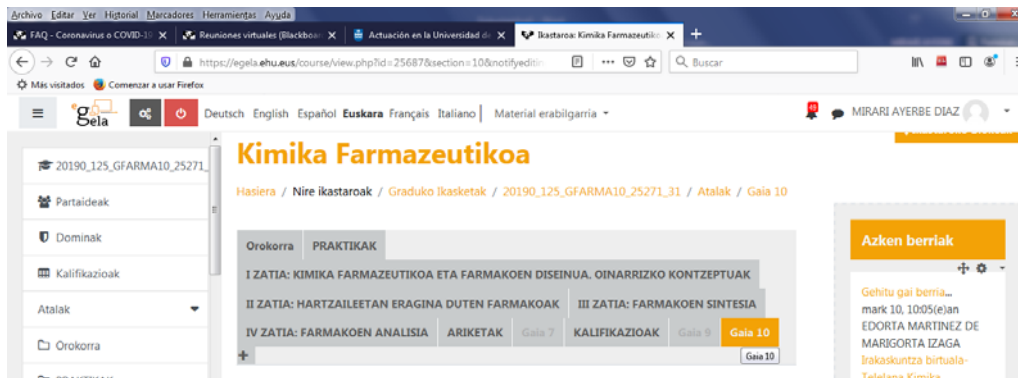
Archivo Editar Ver Historial Marcadores Herramientas Ayuda

FAQ - Coronavirus o COVID-19 ✕ | Reuniones virtuales (Blackboar ✕ | Actuación en la Universidad d ✕ | Ikastaroa: Kimika Farmazeutiko ✕ | +

https://egela.ehu.eus/course/view.php?id=25687&section=10&notifyeditin ··· Buscar

Más visitados Comenzar a usar Firefox

egela Deutsch English Español Euskara Français Italiano | Material erabilgarria ▾ MIRARI AYERBE DIAZ

20190_125_GFARMA10_25271_
Partaideak
Dominak
Kalifikazioak
Atalak
Orokorra

Kimika Farmazeutikoa

Hasiera / Nire ikastaroak / Graduko Ikasketak / 20190_125_GFARMA10_25271_31 / Atalak / Gaia 10

Orokorra | PRAKTIKAK
I ZATIA: KIMIKA FARMAZEUTIKOA ETA FARMAKOEN DISEINUA. OINARRIZKO KONTZEPTUAK
II ZATIA: HARTZAILEETAN ERAGINA DUTEN FARMAKOAK | III ZATIA: FARMAKOEN SINTESIA
IV ZATIA: FARMAKOEN ANALISIA | ARIKETAK | Gaia 7 | KALIFIKAZIOAK | Gaia 9 | Gaia 10
+
Gaia 10

Azken berriak

Gehitu gai berria...
mark 10, 10:05(e)an
EDORTA MARTINEZ DE MARIGORTA IZAGA
Irakaskuntza birtuala-
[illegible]